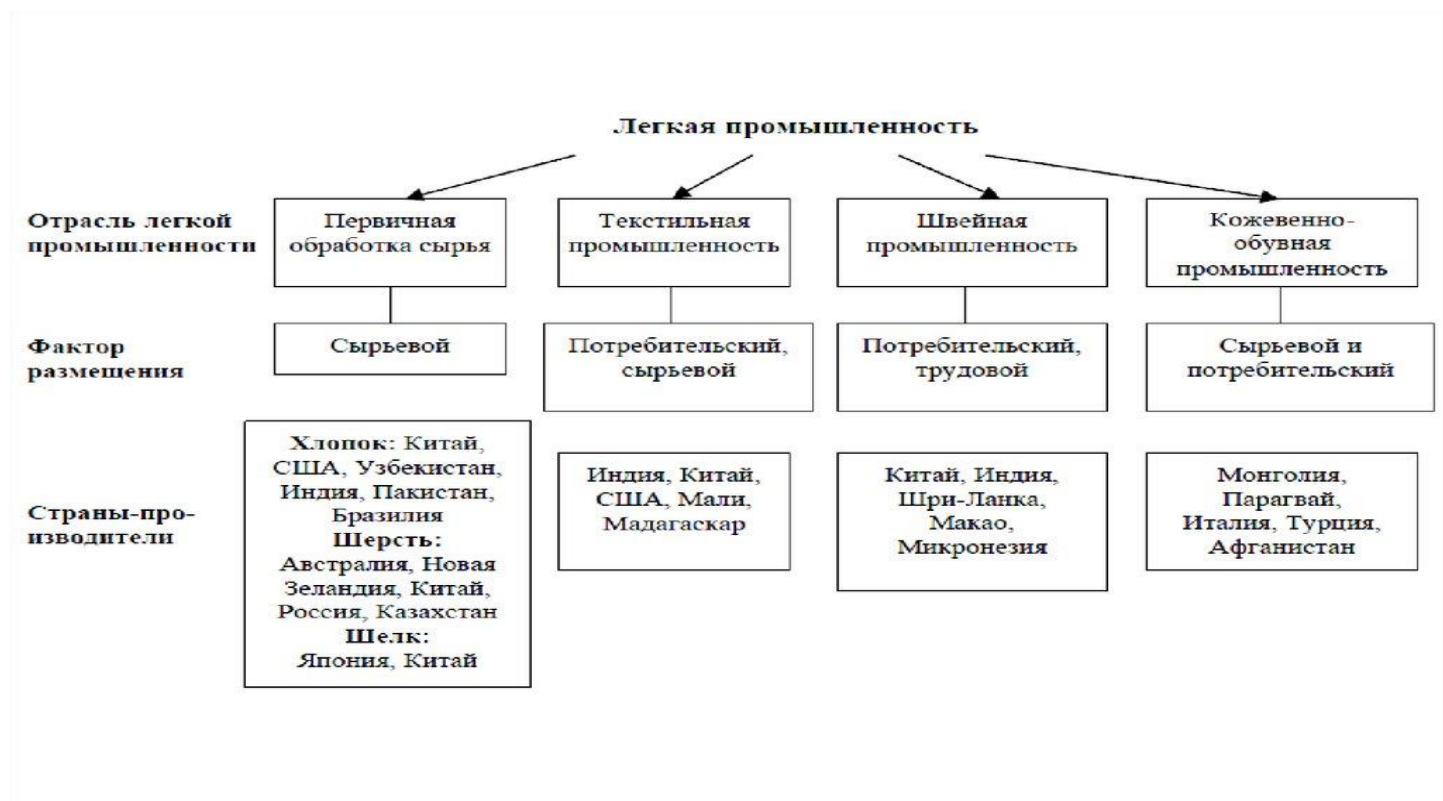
Легкая промышленность

| | | | | |
|---|---|---|---|---|
| Отрасль легкой промышленности | Первичная обработка сырья | Текстильная промышленность | Швейная промышленность | Кожевенно-обувная промышленность |
| Фактор размещения | Сырьевой | Потребительский, сырьевой | Потребительский, трудовой | Сырьевой и потребительский |
| Страны-производители | Хлопок: Китай, США, Узбекистан, Индия, Пакистан, Бразилия Шерсть: Австралия, Новая Зеландия, Китай, Россия, Казахстан Шелк: Япония, Китай | Индия, Китай, США, Мали, Мадагаскар | Китай, Индия, Шри-Ланка, Макао, Микронезия | Монголия, Парагвай, Италия, Турция, Афганистан |